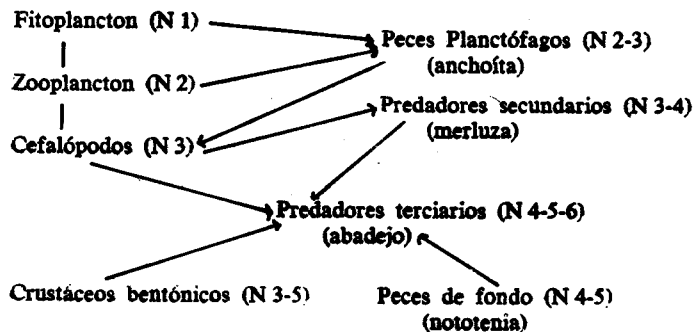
Fitoplancton (N 1)

Zooplancton (N 2)

Cefalópodos (N 3)

Peces Planctófagos (N 2-3)
(anchoíta)

Predadores secundarios (N 3-4)
(merluza)

Predadores terciarios (N 4-5-6)
(abadejo)

Crustáceos bentónicos (N 3-5)

Peces de fondo (N 4-5)
(nototenia)